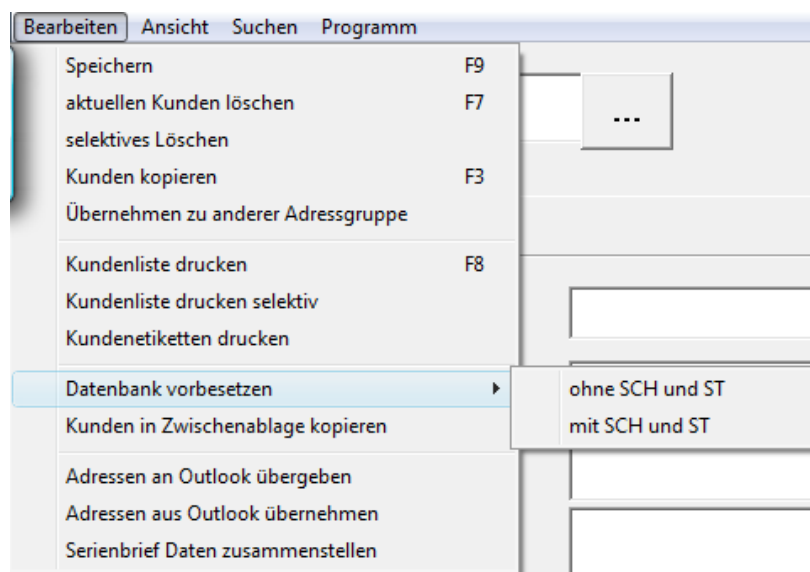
Bearbeiten Ansicht Suchen Programm

Speichern F9
aktuellen Kunden löschen F7
selektives Löschen
Kunden kopieren F3
Übernehmen zu anderer Adressgruppe

Kundenliste drucken F8
Kundenliste drucken selektiv
Kundenetiketten drucken

Datenbank vorbesetzen
Kunden in Zwischenablage kopieren

Adressen an Outlook übergeben
Adressen aus Outlook übernehmen
Serienbrief Daten zusammenstellen

ohne SCH und ST
mit SCH und ST

...